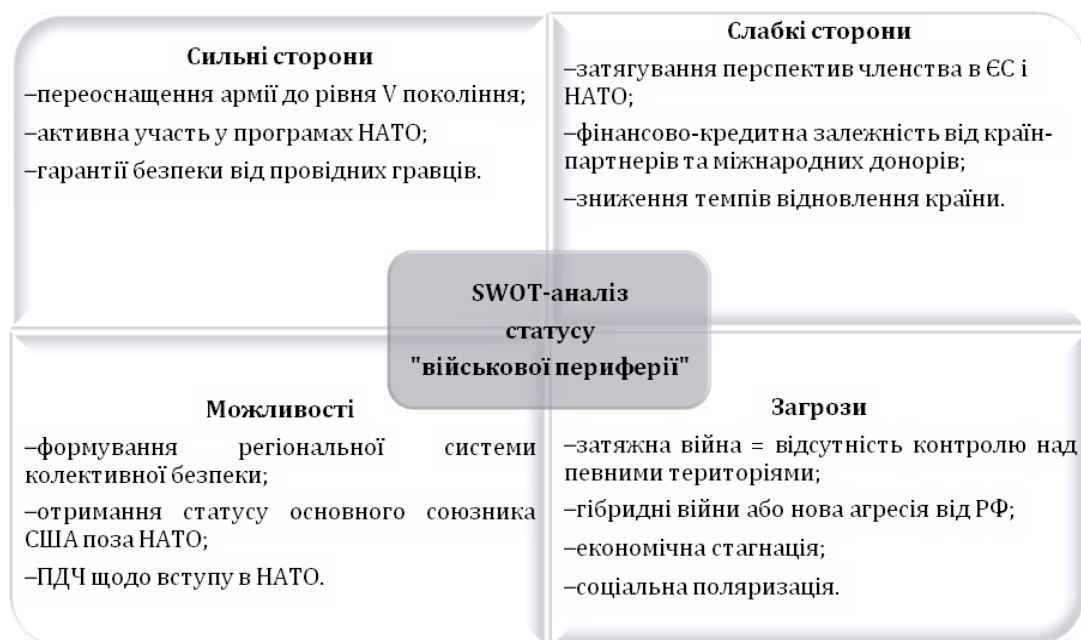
Сильні сторони

–переоснащення армії до рівня V покоління;

–активна участь у програмах НАТО;

–гарантії безпеки від провідних гравців.

Слабкі сторони

–затягування перспектив членства в ЄС і НАТО;

–фінансово-кредитна залежність від країн-партнерів та міжнародних донорів;

–зниження темпів відновлення країни.

SWOT-аналіз статусу "військової периферії"

Можливості

–формування регіональної системи колективної безпеки;

–отримання статусу основного союзника США поза НАТО;

–ПДЧ щодо вступу в НАТО.

Загрози

–затяжна війна = відсутність контролю над певними територіями;

–гібридні війни або нова агресія від РФ;

–економічна стагнація;

–соціальна поляризація.